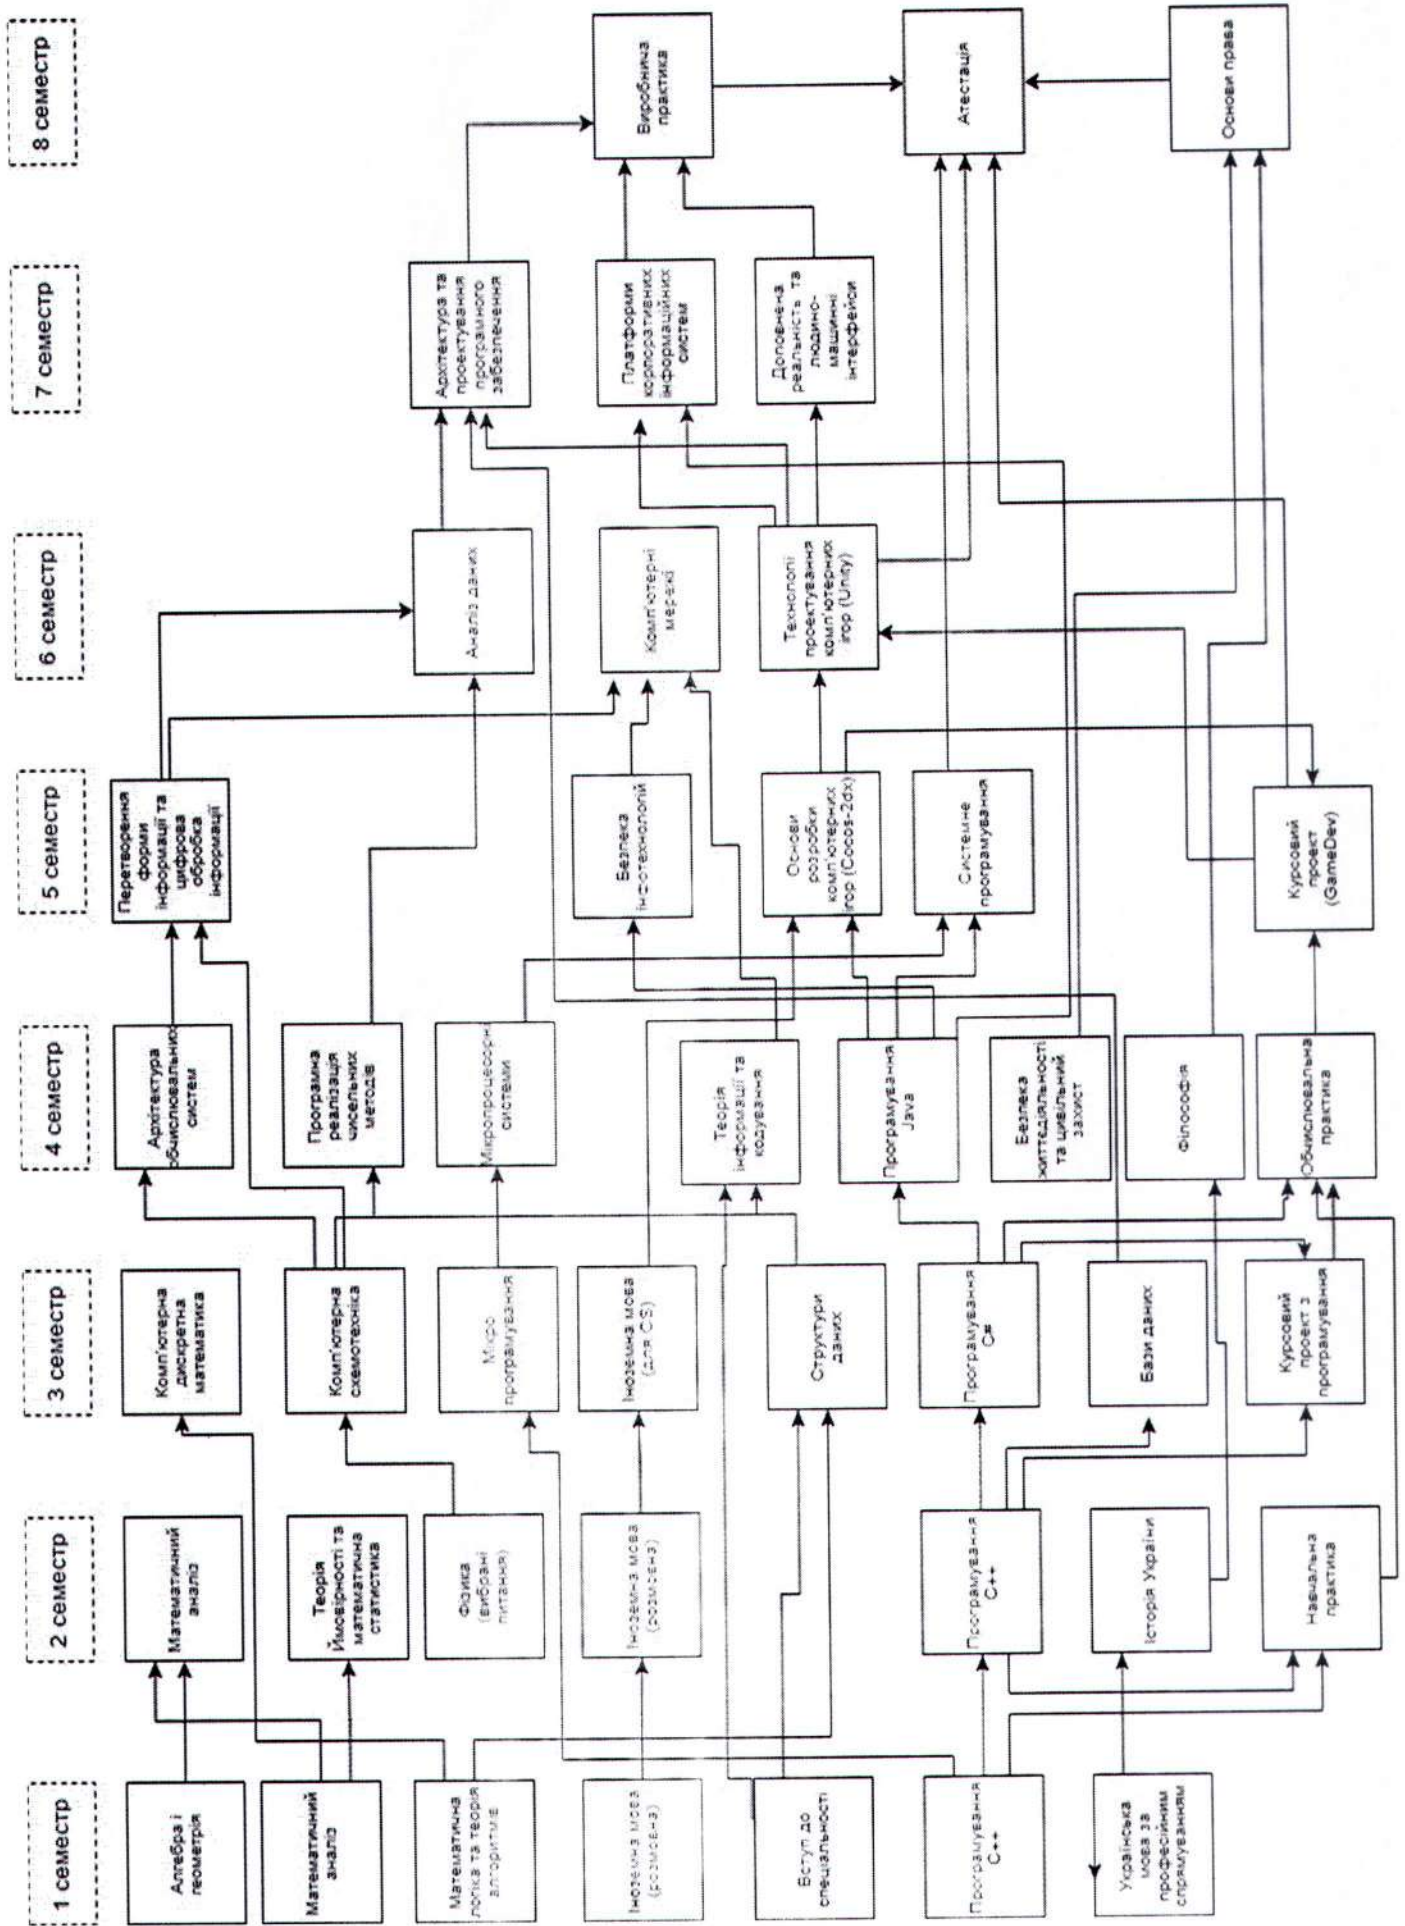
1 семестр

Алгебра і геометрія

Математичний аналіз

Математична логіка та теорія алгоритмів

Іноземна мова (розмовна)

Вступ до спеціальності

Програмування C++

Українська мова за професійним спрямуванням

2 семестр

Математичний аналіз

Теорія ймовірності та математична статистика

Фізика (вибрані питання)

Іноземна мова (розмовна)

Програмування C++

Історія України

Навчальна практика

3 семестр

Комп'ютерна дискретна математика

Комп'ютерна схемотехніка

Мікро програмування

Іноземна мова (для CS)

Структури даних

Програмування C#

Бази даних

Курсовий проект з програмування

4 семестр

Архітектура обчислювальних систем

Програмна реалізація чисельних методів

Мікропроцесорні системи

Теорія інформації та кодування

Програмування Java

Безпека життєдіяльності та цивільний захист

Філософія

Обчислювальна практика

5 семестр

Перетворення форми інформації та цифрова обробка інформації

Безпека інфотехнологій

Основи розробки комп'ютерних ігор (Cocos-2dx)

Системне програмування

Курсовий проект (GameDev)

6 семестр

Аналіз даних

Комп'ютерні мережі

Технології проектування комп'ютерних ігор (Unity)

7 семестр

Архітектура та проектування програмного забезпечення

Платформи корпоративних інформаційних систем

Доповнена реальність та людино-машинні інтерфейси

8 семестр

Виробнича практика

Атестація

Основи права